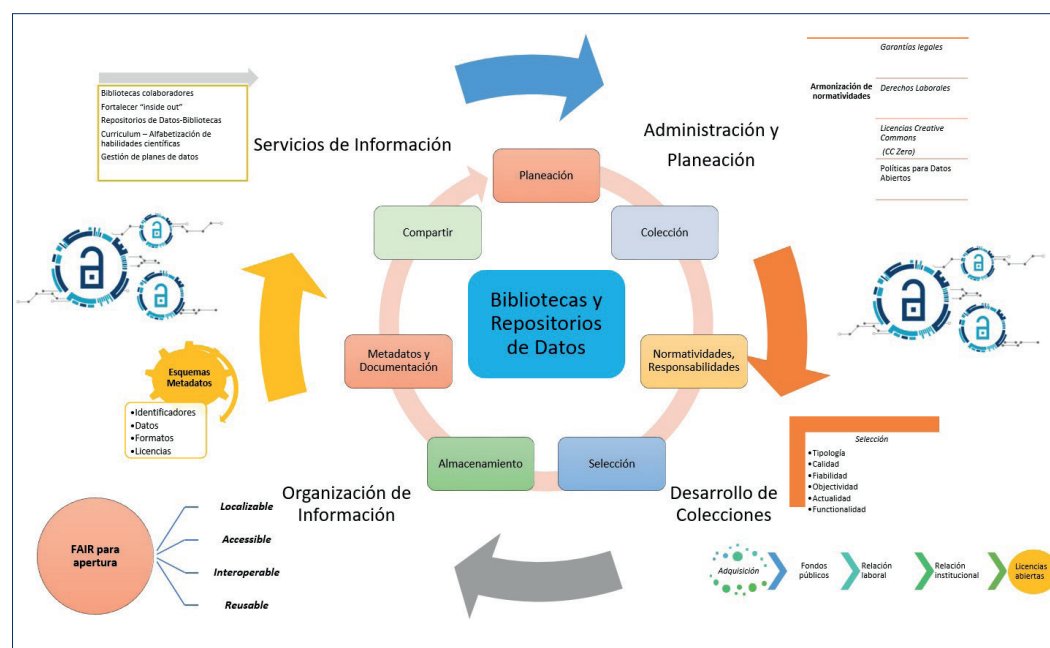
Bibliotecas colaboradores
Fortalecer "inside out"
Repositorios de Datos-Bibliotecas
Curriculum – Alfabetización de habilidades científicas
Gestión de planes de datos

Servicios de Información

Administración y Planeación

Garantías legales
Armonización de normatividades
Derechos Laborales
Licencias Creative Commons
(CC Zero)
Políticas para Datos Abiertos

Planeación
Colección
Compartir
Bibliotecas y Repositorios de Datos
Metadatos y Documentación
Normatividades, Responsabilidades
Almacenamiento
Selección

Esquemas Metadatos
•Identificadores
•Datos
•Formatos
•Licencias

Selección
•Tipología
•Calidad
•Fiabilidad
•Objectividad
•Actualidad
•Functionalidad

Organización de Información

Desarrollo de Colecciones

FAIR para apertura
Localizable
Accessible
Interoperable
Reusable

Adquisición
Fondos públicos
Relación laboral
Relación institucional
Licencias abiertas